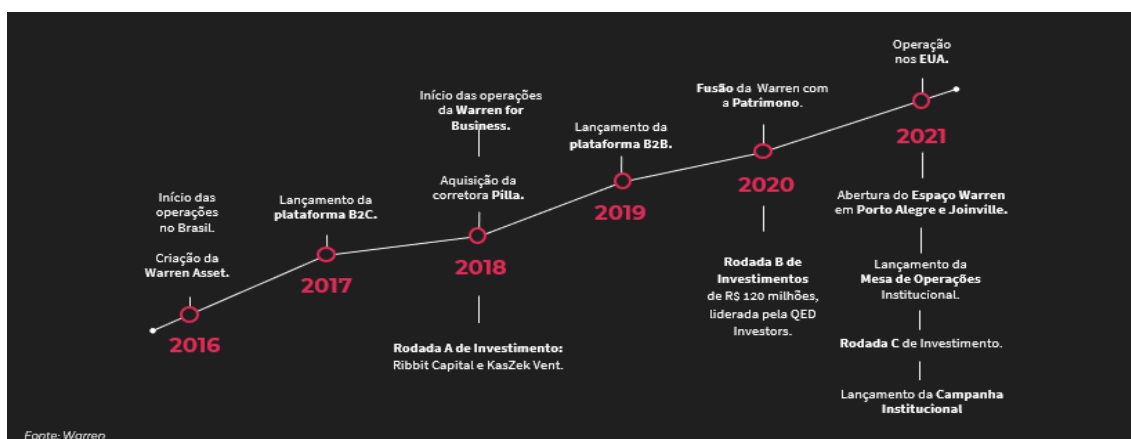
Início das operações no Brasil.

Criação da Warren Asset.

2016

Lançamento da plataforma B2C.

2017

Início das operações da Warren for Business.

Aquisição da corretora Pilla.

2018

Rodada A de Investimento: Ribbit Capital e KasZek Vent.

Lançamento da plataforma B2B.

2019

Fusão da Warren com a Patrimono.

2020

Rodada B de Investimentos de R$ 120 milhões, liderada pela QED Investors.

Operação nos EUA.

2021

Abertura do Espaço Warren em Porto Alegre e Joinville.

Lançamento da Mesa de Operações Institucional.

Rodada C de Investimento.

Lançamento da Campanha Institucional

Fonte: Warren